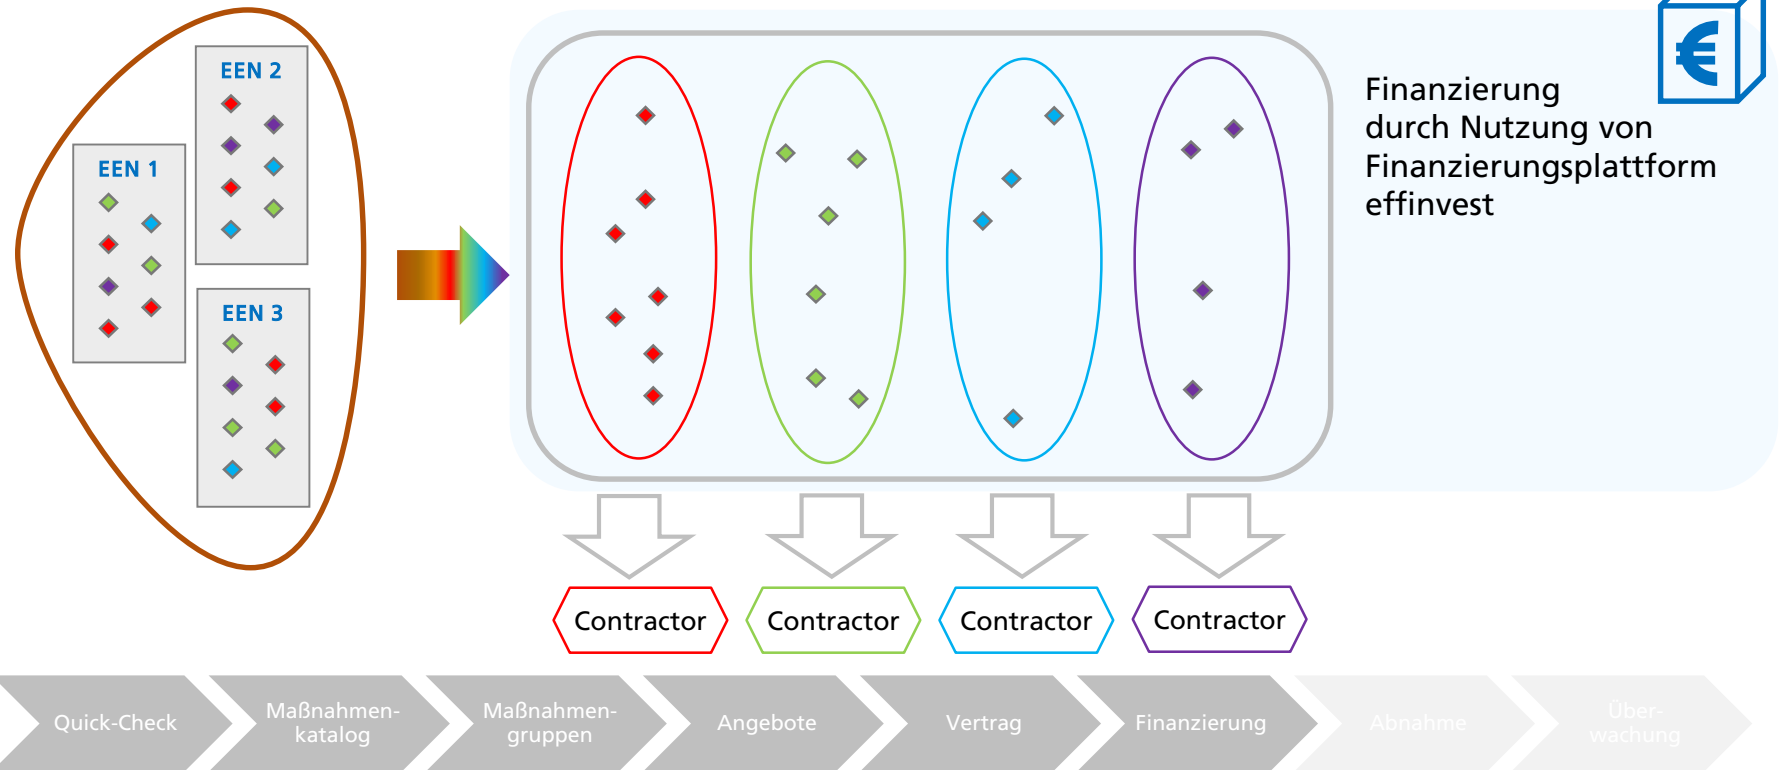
EEN 2

EEN 1

EEN 3

Finanzierung durch Nutzung von Finanzierungsplattform effinvest

€

Contractor

Contractor

Contractor

Contractor

Quick-Check

Maßnahmen-katalog

Maßnahmen-gruppen

Angebote

Vertrag

Finanzierung

Abnahme

Über-wachung